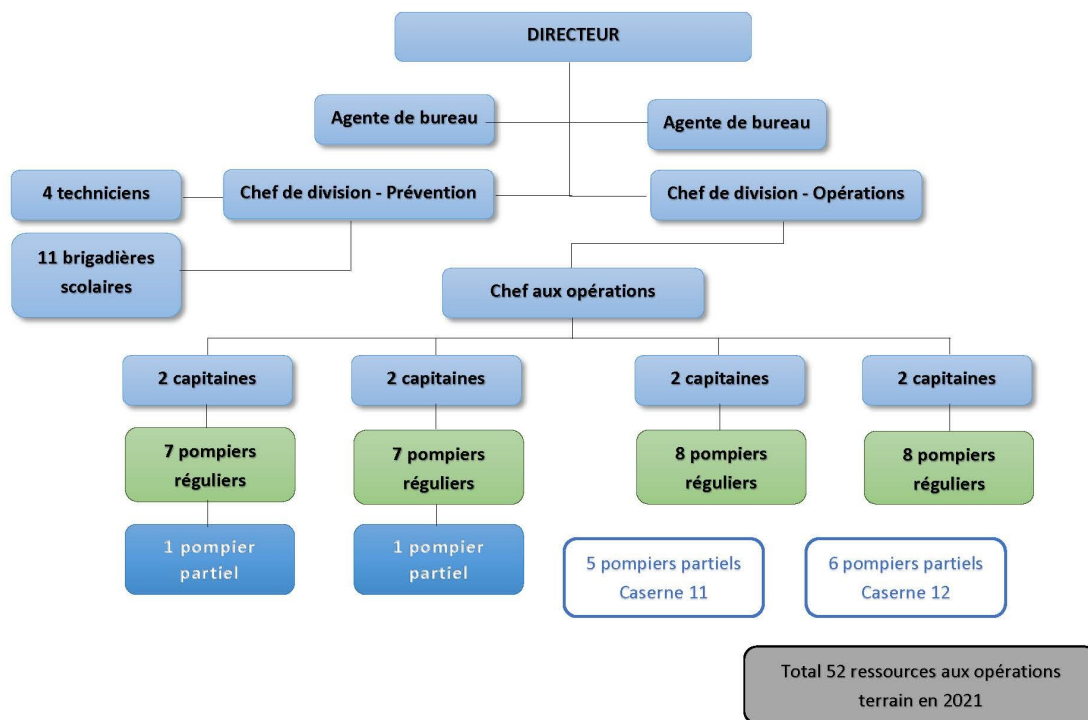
DIRECTEUR

Agente de bureau

Agente de bureau

4 techniciens

Chef de division - Prévention

Chef de division - Opérations

11 brigadières scolaires

Chef aux opérations

2 capitaines

2 capitaines

2 capitaines

2 capitaines

7 pompiers réguliers

7 pompiers réguliers

8 pompiers réguliers

8 pompiers réguliers

1 pompier partiel

1 pompier partiel

5 pompiers partiels Caserne 11

6 pompiers partiels Caserne 12

Total 52 ressources aux opérations terrain en 2021